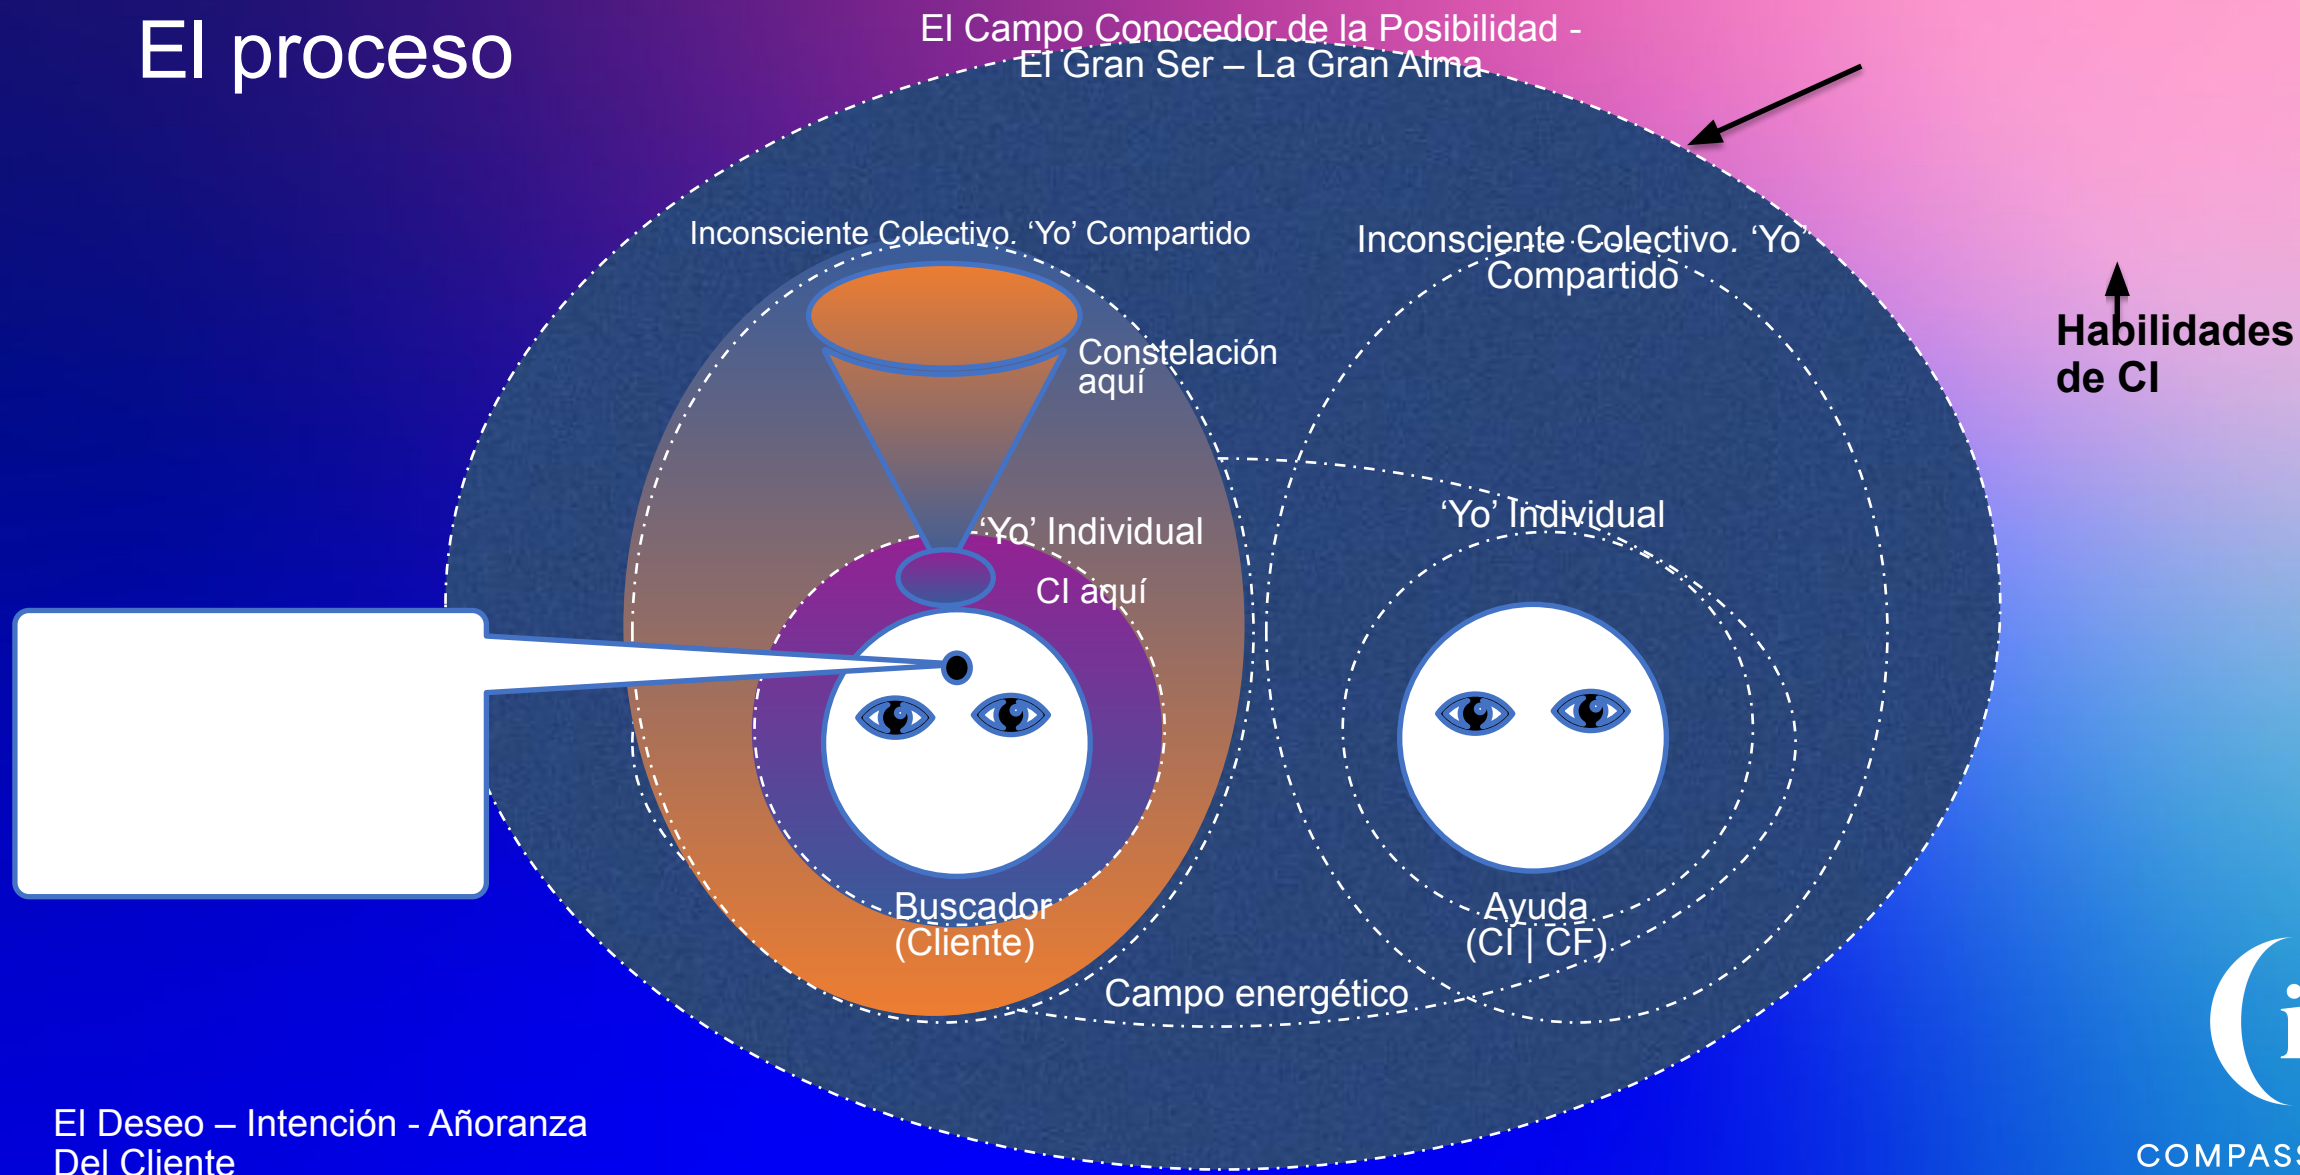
El proceso

El Campo Conocedor de la Posibilidad - El Gran Ser – La Gran Alma

Inconsciente Colectivo. 'Yo' Compartido

Inconsciente Colectivo. 'Yo' Compartido

Habilidades de CI

Constelación aquí

'Yo' Individual

CI aquí

'Yo' Individual

Buscador (Cliente)

Ayuda (CI | CF)

Campo energético

El Deseo – Intención - Añoranza Del Cliente

COMPASS